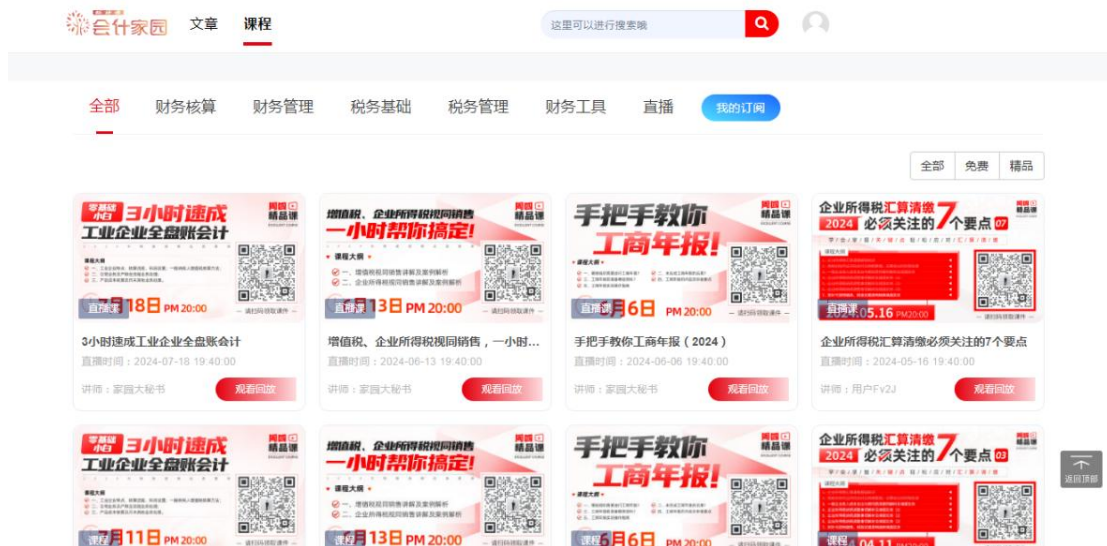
会计家园 文章 课程

这里可以进行搜索哦

全部 财务核算 财务管理 税务基础 税务管理 财务工具 直播 我的订阅

全部 免费 精品

零基础小白 3小时速成 工业企业全盘账会计
直播课 7月18日 PM 20:00
3小时速成工业企业全盘账会计
直播时间：2024-07-18 19:40:00
讲师：家园大秘书 观看回放

增值税、企业所得税视同销售 一小时帮你搞定!
精品课
直播课 6月13日 PM 20:00
增值税、企业所得税视同销售，一小时…
直播时间：2024-06-13 19:40:00
讲师：家园大秘书 观看回放

手把手教你 工商年报!
精品课
直播课 6月6日 PM 20:00
手把手教你工商年报（2024）
直播时间：2024-06-06 19:40:00
讲师：家园大秘书 观看回放

企业所得税汇算清缴 2024 必须关注的7个要点 07
精品课
直播课 05.16 PM20:00
企业所得税汇算清缴必须关注的7个要点
直播时间：2024-05-16 19:40:00
讲师：用户Fv2J 观看回放

零基础小白 3小时速成 工业企业全盘账会计
课程 7月11日 PM 20:00

增值税、企业所得税视同销售 一小时帮你搞定!
精品课
课程 6月13日 PM 20:00

手把手教你 工商年报!
精品课
课程 6月6日 PM 20:00

企业所得税汇算清缴 2024 必须关注的7个要点 03
精品课
课程 04.11

返回顶部